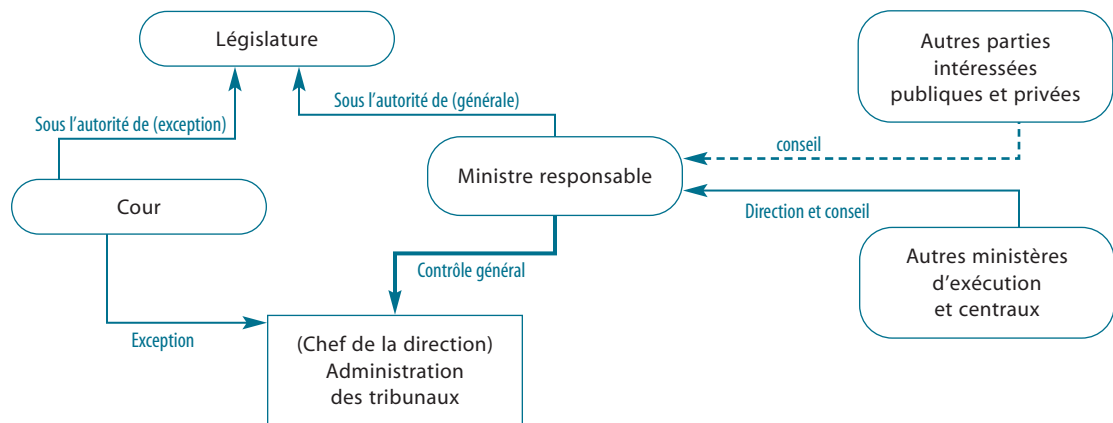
Législature

Autres parties intéressées publiques et privées

Sous l'autorité de (exception)

Sous l'autorité de (générale)

conseil

Ministre responsable

Cour

Direction et conseil

Contrôle général

Autres ministères d'exécution et centraux

Exception

(Chef de la direction) Administration des tribunaux